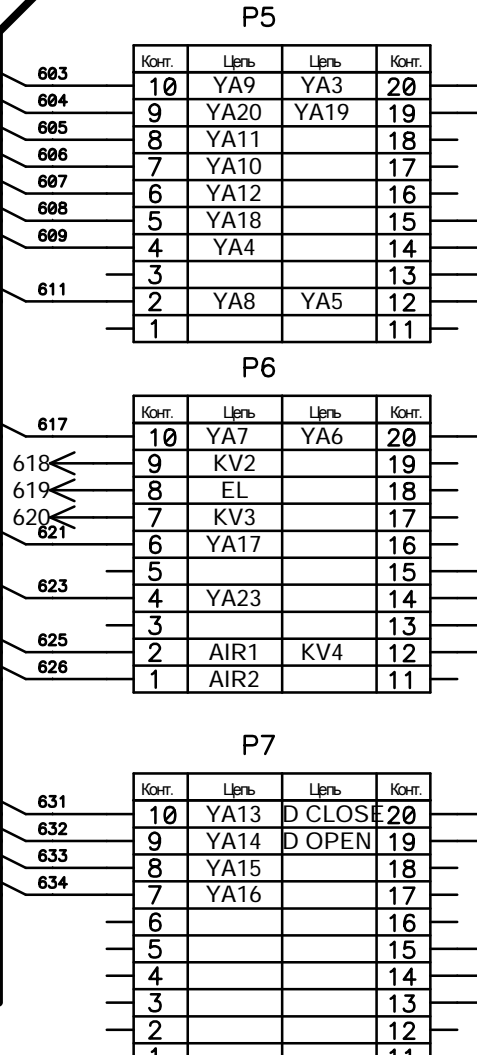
P5

| Конт. | Цепь | Цепь | Конт. |
|---|---|---|---|
| 10 | YA9 | YA3 | 20 |
| 9 | YA20 | YA19 | 19 |
| 8 | YA11 | | 18 |
| 7 | YA10 | | 17 |
| 6 | YA12 | | 16 |
| 5 | YA18 | | 15 |
| 4 | YA4 | | 14 |
| 3 | | | 13 |
| 2 | YA8 | YA5 | 12 |
| 1 | | | 11 |

603
604
605
606
607
608
609
611

P6

| Конт. | Цепь | Цепь | Конт. |
|---|---|---|---|
| 10 | YA7 | YA6 | 20 |
| 9 | KV2 | | 19 |
| 8 | EL | | 18 |
| 7 | KV3 | | 17 |
| 6 | YA17 | | 16 |
| 5 | | | 15 |
| 4 | YA23 | | 14 |
| 3 | | | 13 |
| 2 | AIR1 | KV4 | 12 |
| 1 | AIR2 | | 11 |

617
618
619
620
621
623
625
626

P7

| Конт. | Цепь | Цепь | Конт. |
|---|---|---|---|
| 10 | YA13 | D CLOSE | 20 |
| 9 | YA14 | D OPEN | 19 |
| 8 | YA15 | | 18 |
| 7 | YA16 | | 17 |
| 6 | | | 16 |
| 5 | | | 15 |
| 4 | | | 14 |
| 3 | | | 13 |
| 2 | | | 12 |
| 1 | | | 11 |

631
632
633
634